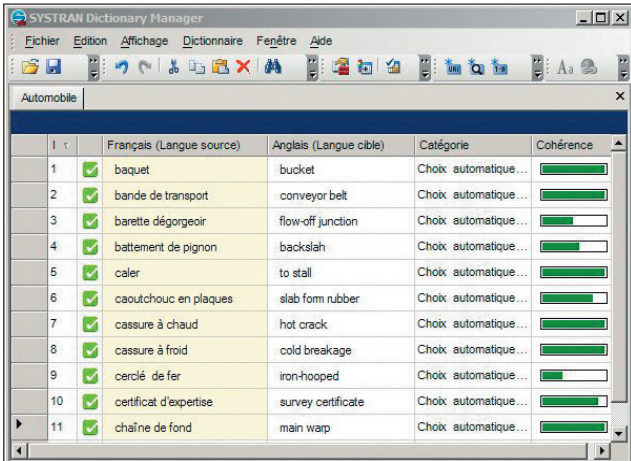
SYSTRAN Dictionary Manager

Fichier Edition Affichage Dictionnaire Fenêtre Aide

Automobile

| I | | Français (Langue source) | Anglais (Langue cible) | Catégorie | Cohérence |
|---|---|---|---|---|---|
| 1 | | baquet | bucket | Choix automatique... | |
| 2 | | bande de transport | conveyor belt | Choix automatique... | |
| 3 | | barette dégorgeoir | flow-off junction | Choix automatique... | |
| 4 | | battement de pignon | backslah | Choix automatique... | |
| 5 | | caler | to stall | Choix automatique... | |
| 6 | | caoutchouc en plaques | slab form rubber | Choix automatique... | |
| 7 | | cassure à chaud | hot crack | Choix automatique... | |
| 8 | | cassure à froid | cold breakage | Choix automatique... | |
| 9 | | cerclé de fer | iron-hooped | Choix automatique... | |
| 10 | | certificat d'expertise | survey certificate | Choix automatique... | |
| 11 | | chaîne de fond | main warp | Choix automatique... | |